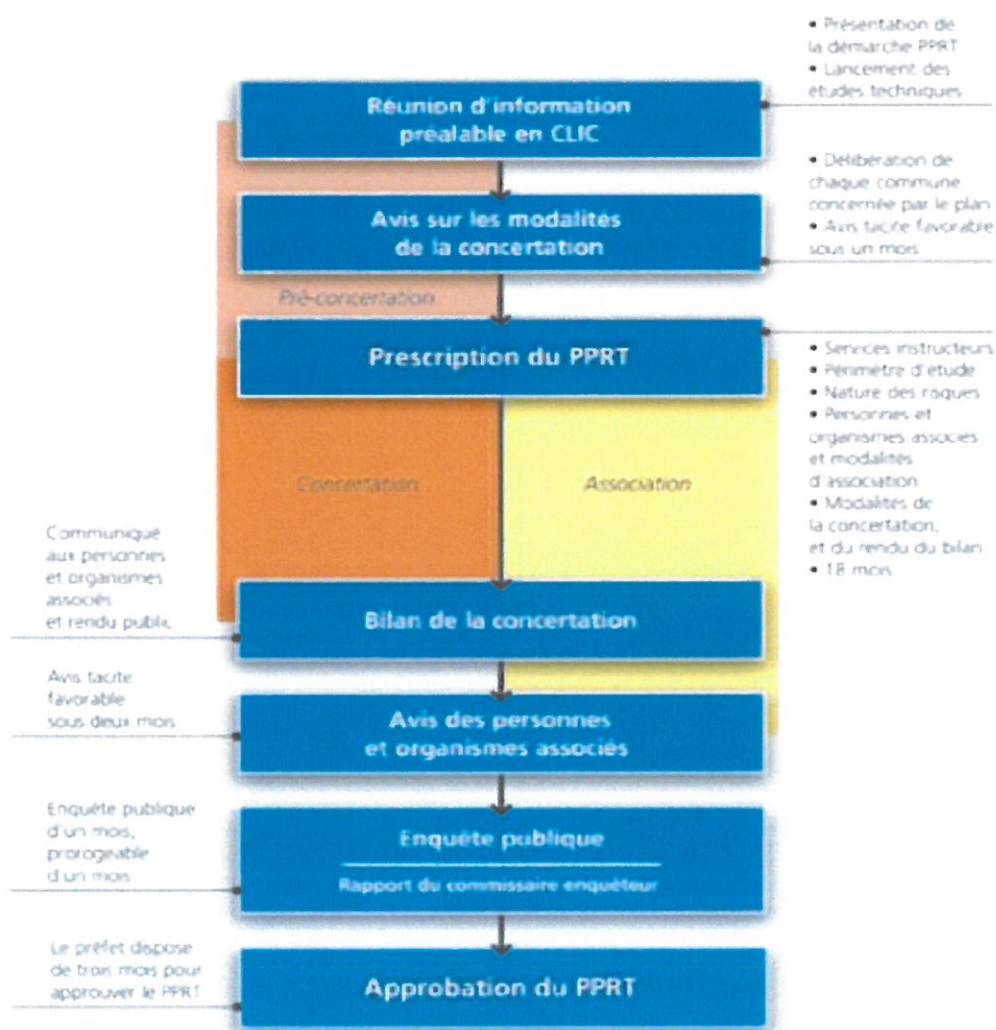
• Présentation de la démarche PPRT
• Lancement des études techniques

Réunion d'information préalable en CLIC

• Délibération de chaque commune concernée par le plan
• Avis tacite favorable sous un mois

Avis sur les modalités de la concertation

Pré-concertation

Prescription du PPRT

• Services instructeurs
• Périmètre d'étude
• Nature des risques
• Personnes et organismes associés et modalités d'association
• Modalités de la concertation, et du rendu du bilan
• 18 mois

Concertation

Association

Communiqué aux personnes et organismes associés et rendu public

Bilan de la concertation

Avis tacite favorable sous deux mois

Avis des personnes et organismes associés

Enquête publique d'un mois, prorogeable d'un mois

Enquête publique

Rapport du commissaire enquêteur

Le préfet dispose de trois mois pour approuver le PPRT

Approbation du PPRT